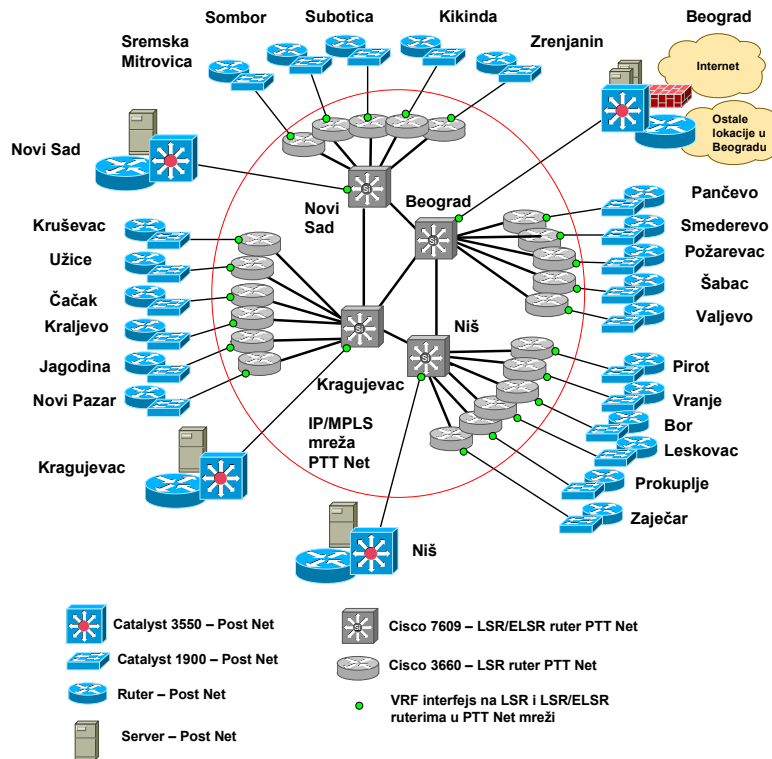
Sombor
Subotica
Kikinda
Beograd
Sremska Mitrovica
Zrenjanin
Internet
Ostale lokacije u Beogradu
Novi Sad
Novi Sad
Beograd
Pančevo
Kruševac
Smederevo
Užice
Požarevac
Šabac
Čačak
Kraljevo
Valjevo
Niš
Jagodina
Pirot
Novi Pazar
Kragujevac
Vranje
Bor
IP/MPLS mreža PTT Net
Leskovac
Kragujevac
Prokuplje
Zaječar
Niš
Catalyst 3550 – Post Net
Cisco 7609 – LSR/ELSR ruter PTT Net
Catalyst 1900 – Post Net
Cisco 3660 – LSR ruter PTT Net
Ruter – Post Net
VRF interfejs na LSR i LSR/ELSR ruterima u PTT Net mreži
Server – Post Net